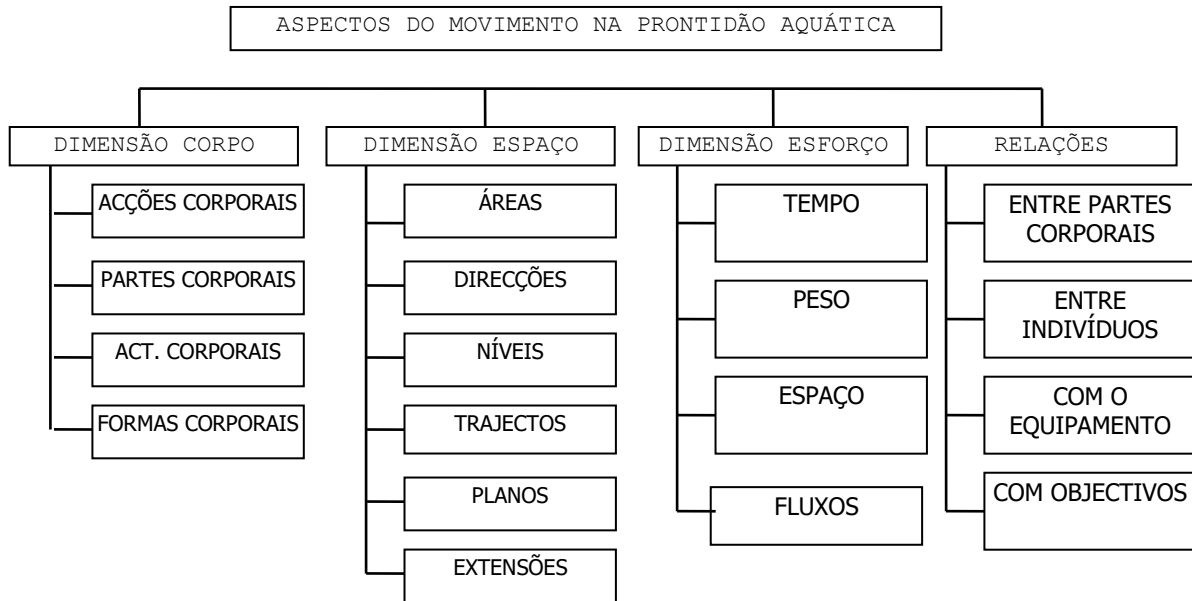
ASPECTOS DO MOVIMENTO NA PRONTIDÃO AQUÁTICA

DIMENSÃO CORPO

ACÇÕES CORPORAIS

PARTES CORPORAIS

ACT. CORPORAIS

FORMAS CORPORAIS

DIMENSÃO ESPAÇO

ÁREAS

DIRECÇÕES

NÍVEIS

TRAJECTOS

PLANOS

EXTENSÕES

DIMENSÃO ESFORÇO

TEMPO

PESO

ESPAÇO

FLUXOS

RELAÇÕES

ENTRE PARTES CORPORAIS

ENTRE INDIVÍDUOS

COM O EQUIPAMENTO

COM OBJECTIVOS